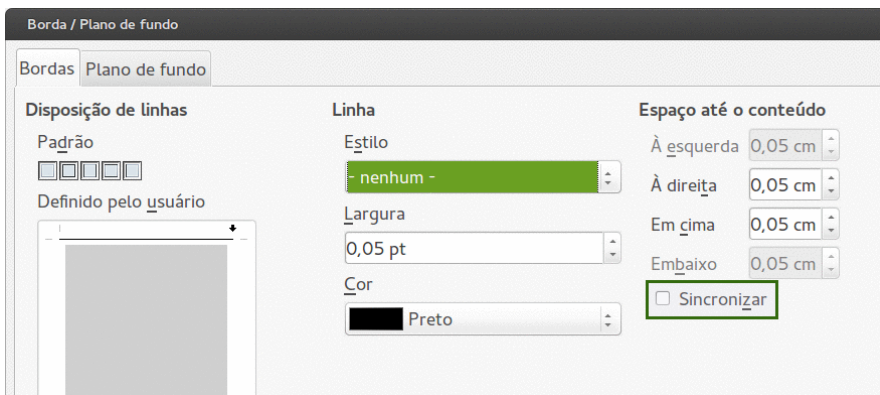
Borda / Plano de fundo

Bordas | Plano de fundo

Disposição de linhas

Padrão

Definido pelo usuário

Linha

Estilo

- nenhum -

Largura

0,05 pt

Cor

Preto

Espaço até o conteúdo

À esquerda 0,05 cm

À direita 0,05 cm

Em cima 0,05 cm

Embaixo 0,05 cm

Sincronizar